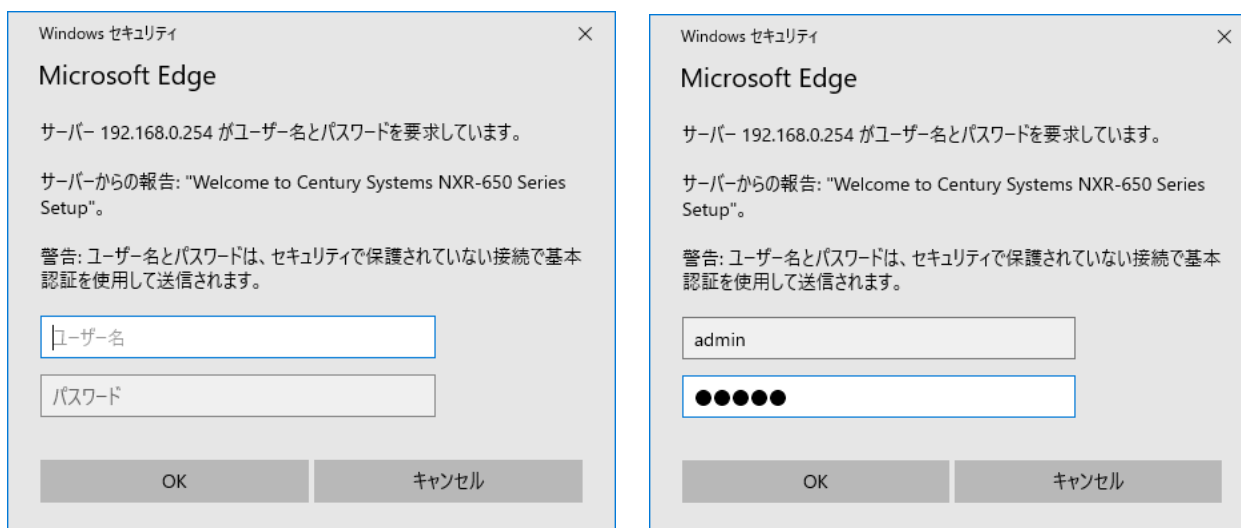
Windows セキュリティ

×

Microsoft Edge

サーバー 192.168.0.254 がユーザー名とパスワードを要求しています。

サーバーからの報告: "Welcome to Century Systems NXR-650 Series Setup"。

警告: ユーザー名とパスワードは、セキュリティで保護されていない接続で基本認証を使用して送信されます。

ユーザー名

パスワード

OK

キャンセル

Windows セキュリティ

×

Microsoft Edge

サーバー 192.168.0.254 がユーザー名とパスワードを要求しています。

サーバーからの報告: "Welcome to Century Systems NXR-650 Series Setup"。

警告: ユーザー名とパスワードは、セキュリティで保護されていない接続で基本認証を使用して送信されます。

admin

●●●●●

OK

キャンセル